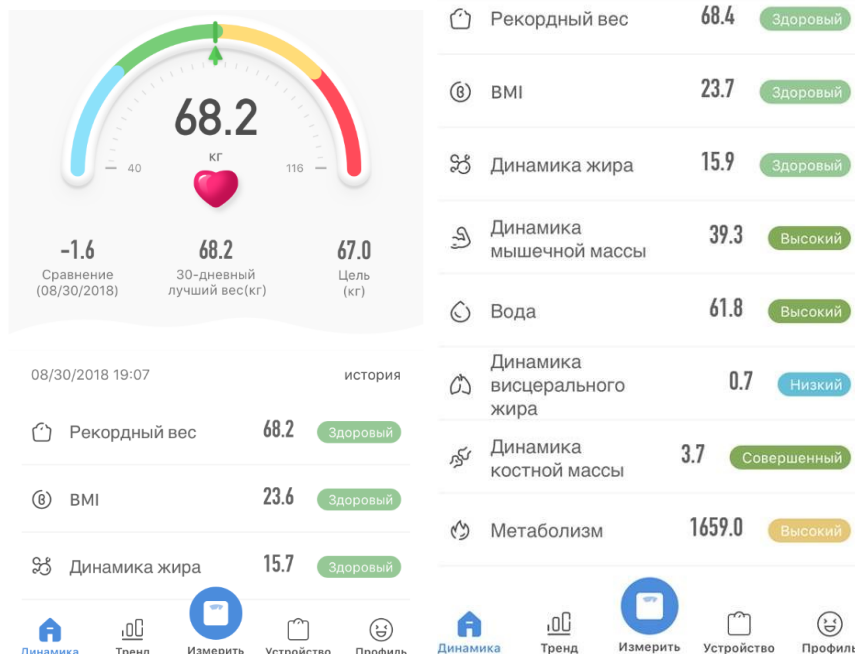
68.2
кг
40
116

-1.6
Сравнение (08/30/2018)

68.2
30-дневный лучший вес(кг)

67.0
Цель (кг)

08/30/2018 19:07
история

Рекордный вес 68.2 Здоровый

BMI 23.6 Здоровый

Динамика жира 15.7 Здоровый

Динамика Тренд Измерить Устройство Профиль

Рекордный вес 68.4 Здоровый

BMI 23.7 Здоровый

Динамика жира 15.9 Здоровый

Динамика мышечной массы 39.3 Высокий

Вода 61.8 Высокий

Динамика висцерального жира 0.7 Низкий

Динамика костной массы 3.7 Совершенный

Метаболизм 1659.0 Высокий

Динамика Тренд Измерить Устройство Профиль